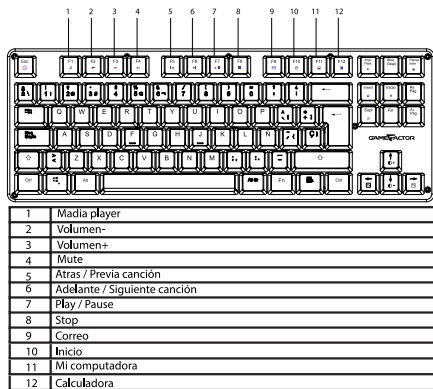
1 2 3 4 5 6 7 8 9 10 11 12

Esc F1 F2 F3 F4 F5 F6 F7 F8 F9 F10 F11 F12

Q W E R T Y U I O P

A S D F G H J K L Ñ

Z X C V B N M

Ctrl Alt Fn Ctrl

GAMEFACTOR

| 1 | Madia player |
|---|---|
| 2 | Volumen- |
| 3 | Volumen+ |
| 4 | Mute |
| 5 | Atras / Previa canción |
| 6 | Adelante / Siguiente canción |
| 7 | Play / Pause |
| 8 | Stop |
| 9 | Correo |
| 10 | Inicio |
| 11 | Mi computadora |
| 12 | Calculadora |